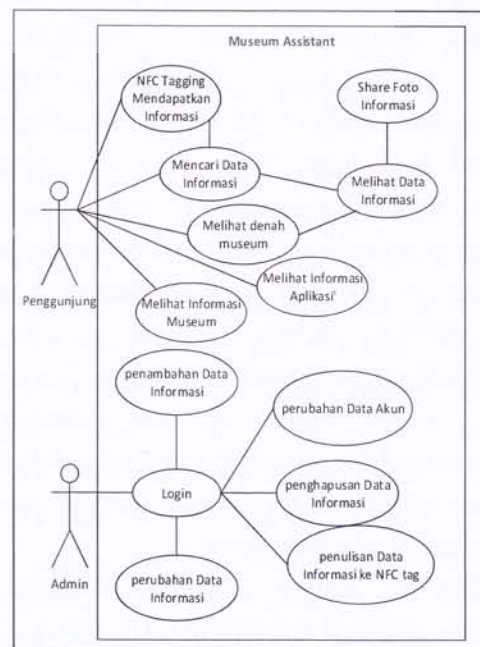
Museum Assistant

NFC Tagging Mendapatkan Informasi

Share Foto Informasi

Mencari Data Informasi

Melihat Data Informasi

Melihat denah museum

Melihat Informasi Aplikasi'

Penggunjung

Melihat Informasi Museum

penambahan Data Informasi

perubahan Data Akun

Login

penghapusan Data Informasi

Admin

penulisan Data Informasi ke NFC tag

perubahan Data Informasi